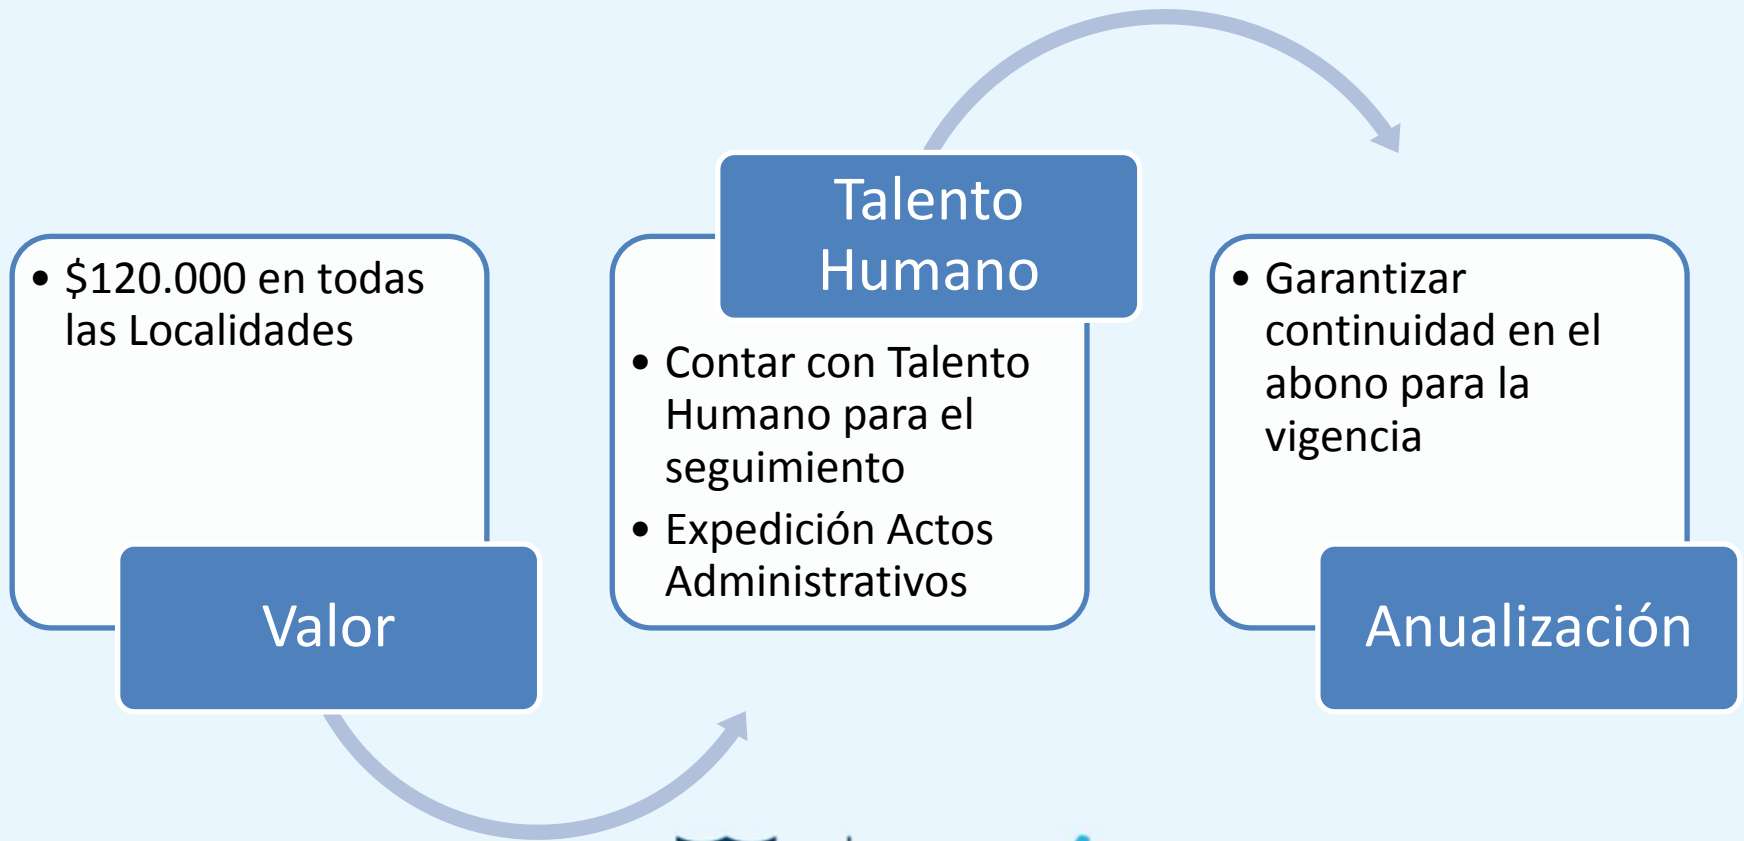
• $120.000 en todas las Localidades

Valor

Talento Humano

• Contar con Talento Humano para el seguimiento
• Expedición Actos Administrativos

• Garantizar continuidad en el abono para la vigencia

Anualización